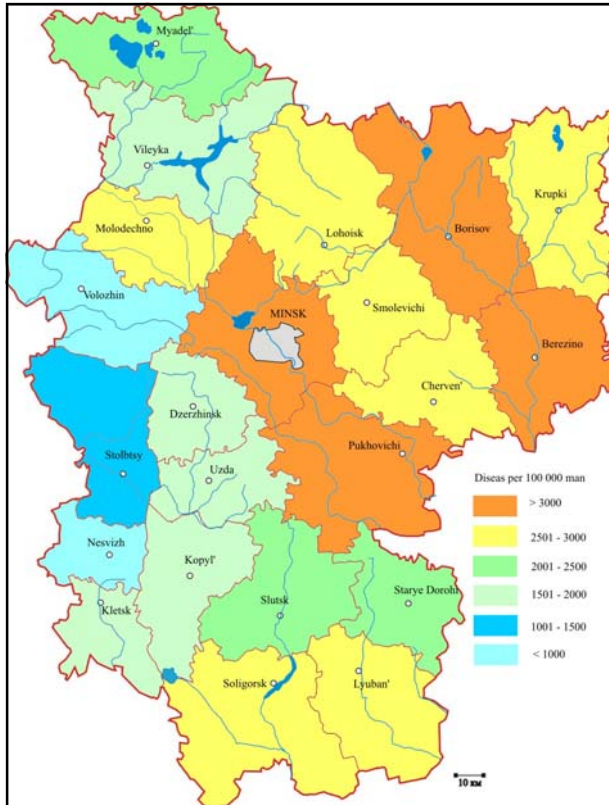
Myadel'

Vileyka

Krupki

Molodechno

Lohoisk

Borisov

Volozhin

MINSK

Smolevichi

Berezino

Dzerzhinsk

Cherven'

Stolbtsy

Pukhovichi

Uzda

Diseas per 100 000 man

| | |
|---|---|
| | > 3000 |
| | 2501 - 3000 |
| | 2001 - 2500 |
| | 1501 - 2000 |
| | 1001 - 1500 |
| | < 1000 |

Nesvizh

Kopyl'

Slutsk

Starye Dorohi

Kletsk

Soligorsk

Lyuban'

10 км